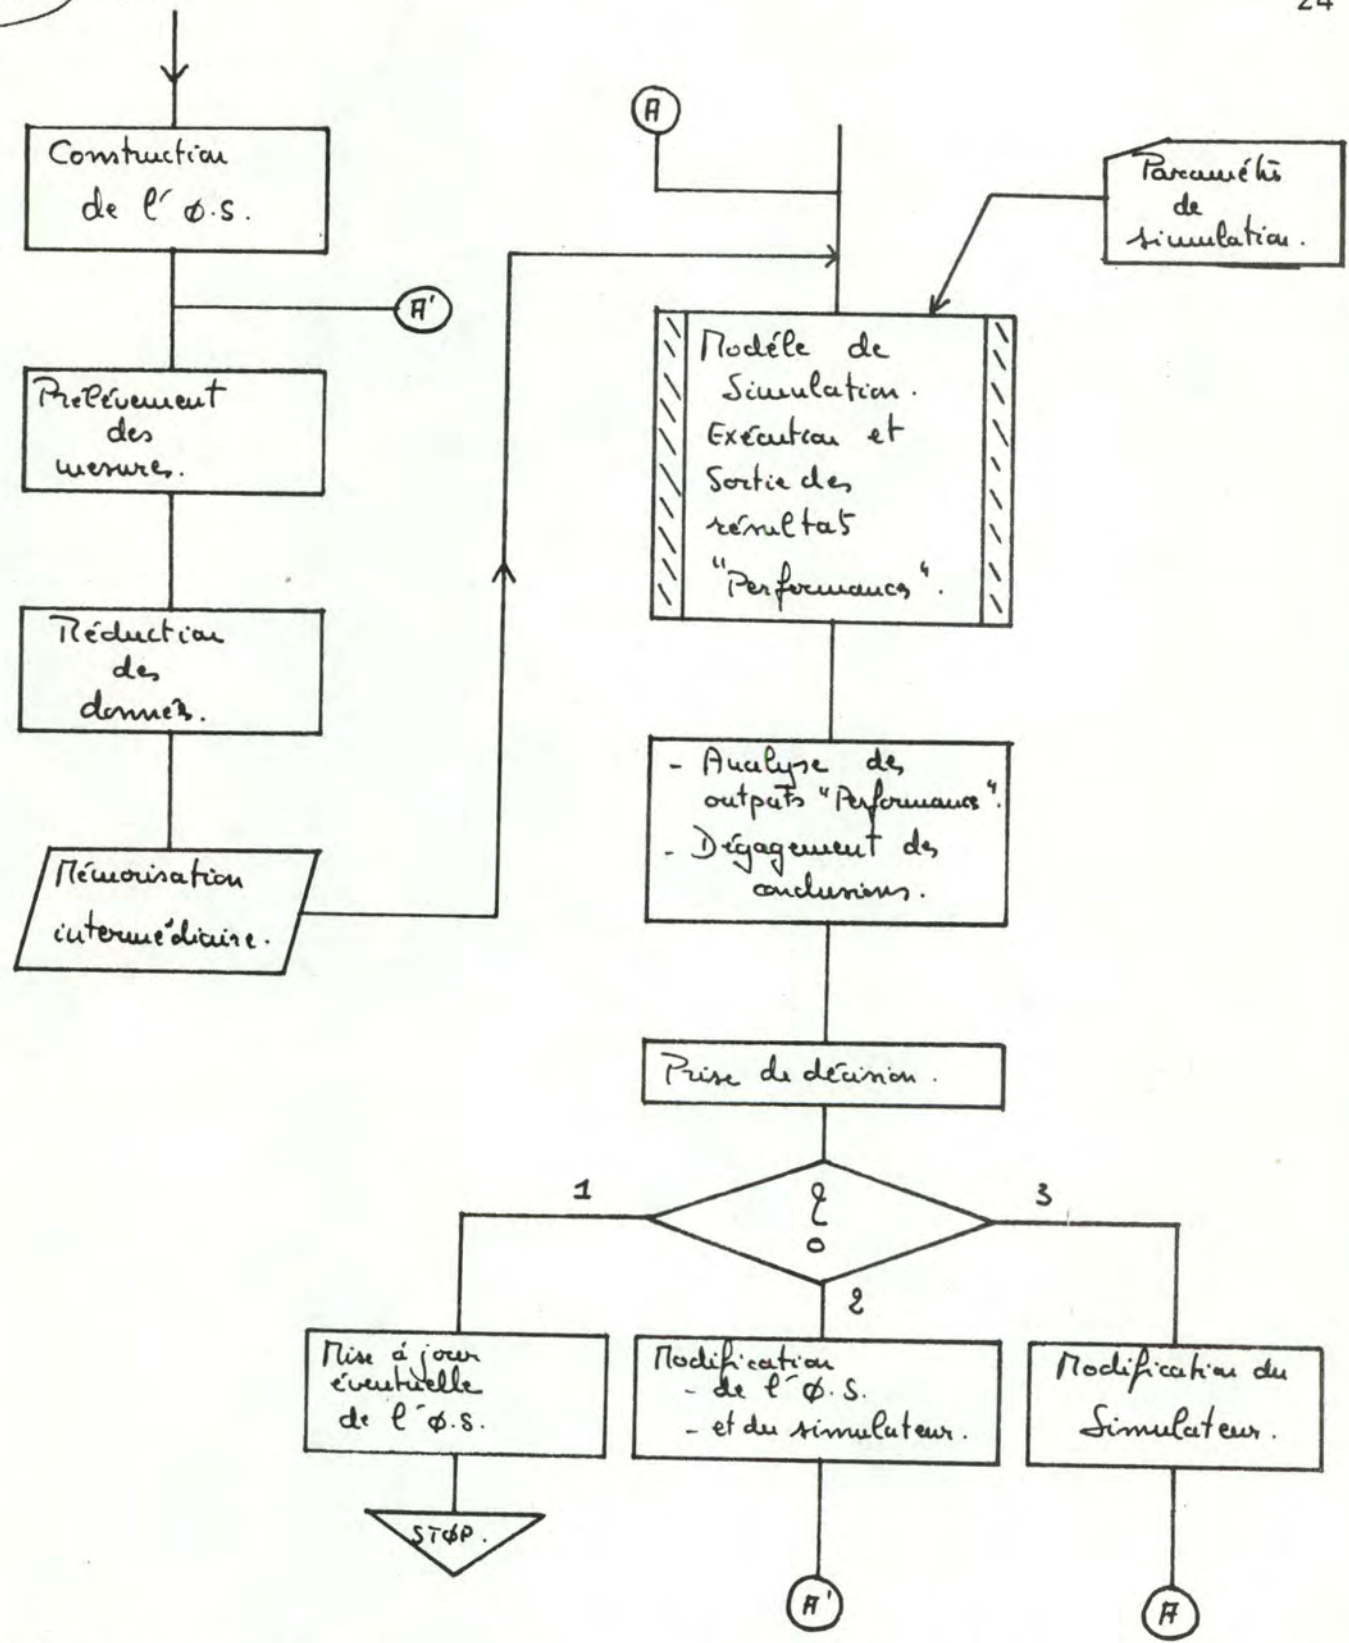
24

Construction de l'ØS.

A'

Prélèvement des mesures.

Réduction des données.

Mémorisation intermédiaire.

A

Paramètres de simulation.

Modèle de Simulation. Exécution et Sortie des résultats "Performances".

- Analyse des outputs "Performances".
- Dégagement des conclusions.

Prise de décision.

?

1

2

3

Mise à jour éventuelle de l'ØS.

STØP.

Modification
- de l'ØS.
- et du simulateur.

A'

Modification du Simulateur.

A